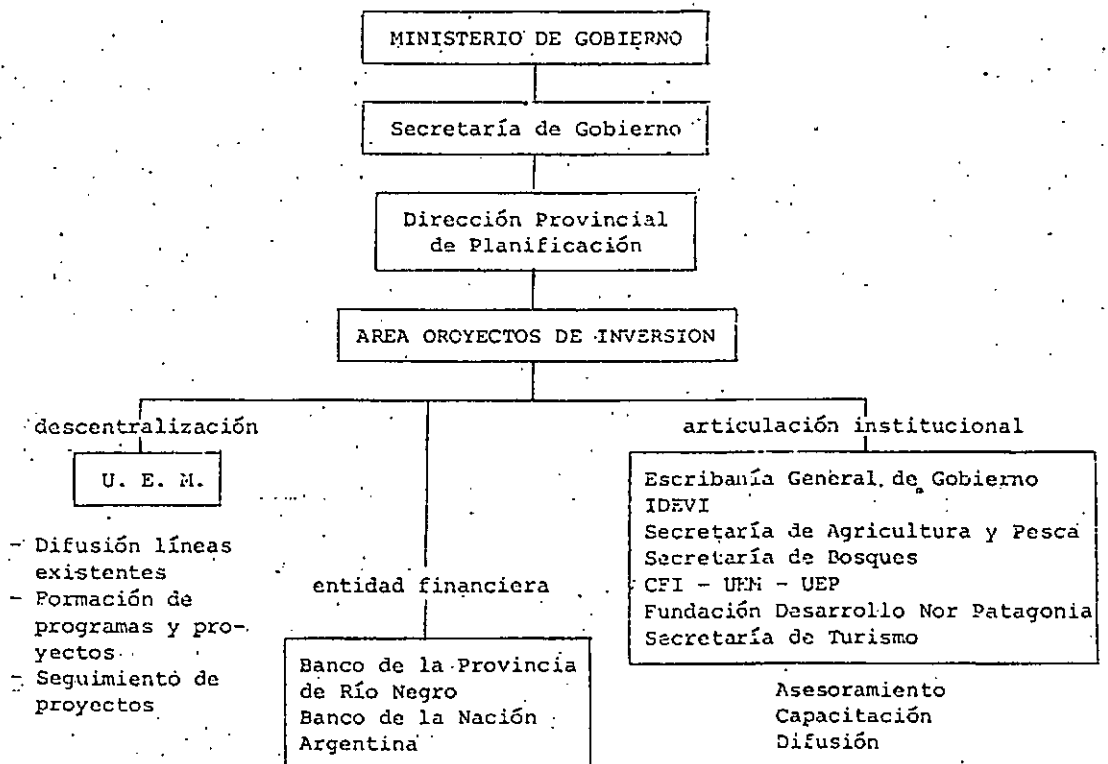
MINISTERIO DE GOBIERNO

Secretaría de Gobierno

Dirección Provincial de Planificación

AREA OROYECTOS DE INVERSION

descentralización

U. E. M.

- Difusión líneas existentes
- Formación de programas y proyectos
- Seguimiento de proyectos

entidad financiera

Banco de la Provincia de Río Negro
Banco de la Nación Argentina

articulación institucional

Escribanía General de Gobierno
IDEVI
Secretaría de Agricultura y Pesca
Secretaría de Bosques
CFI - UEM - UEP
Fundación Desarrollo Nor Patagonia
Secretaría de Turismo

Asesoramiento
Capacitación
Difusión